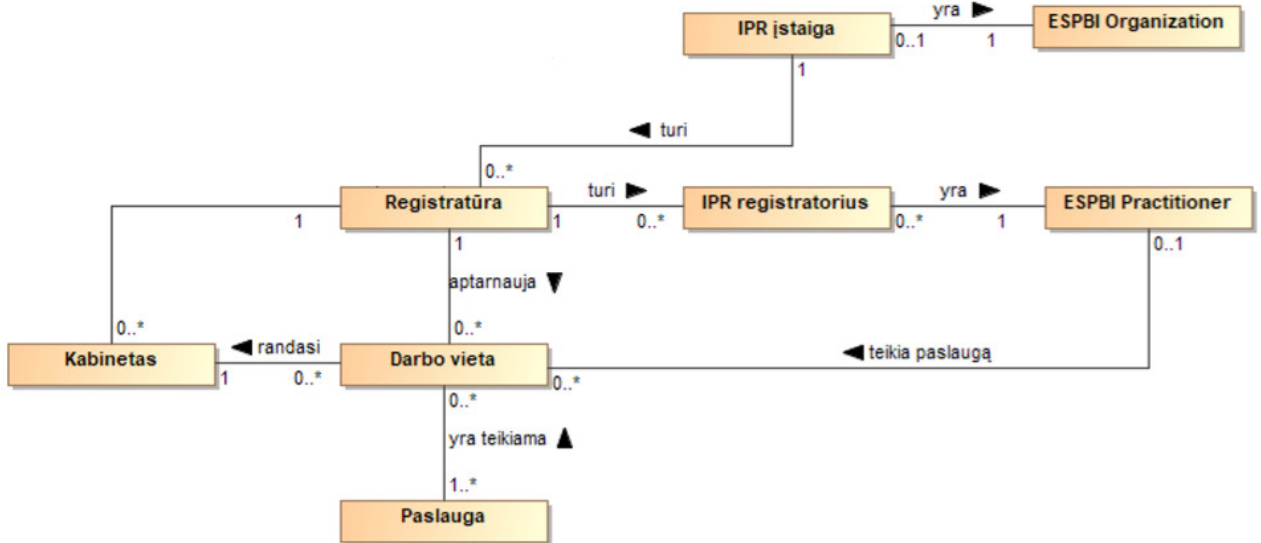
IPR įstaiga

yra

0..1

1

ESPBI Organization

1

turi

0..*

Registratūra

turi

IPR registratorius

yra

ESPBI Practitioner

1

1

0..*

0..*

1

1

0..1

aptarnauja

0..*

0..*

Kabinetas

randasi

Darbo vieta

teikia paslaugą

1

0..*

0..*

0..*

yra teikiama

1..*

Paslauga